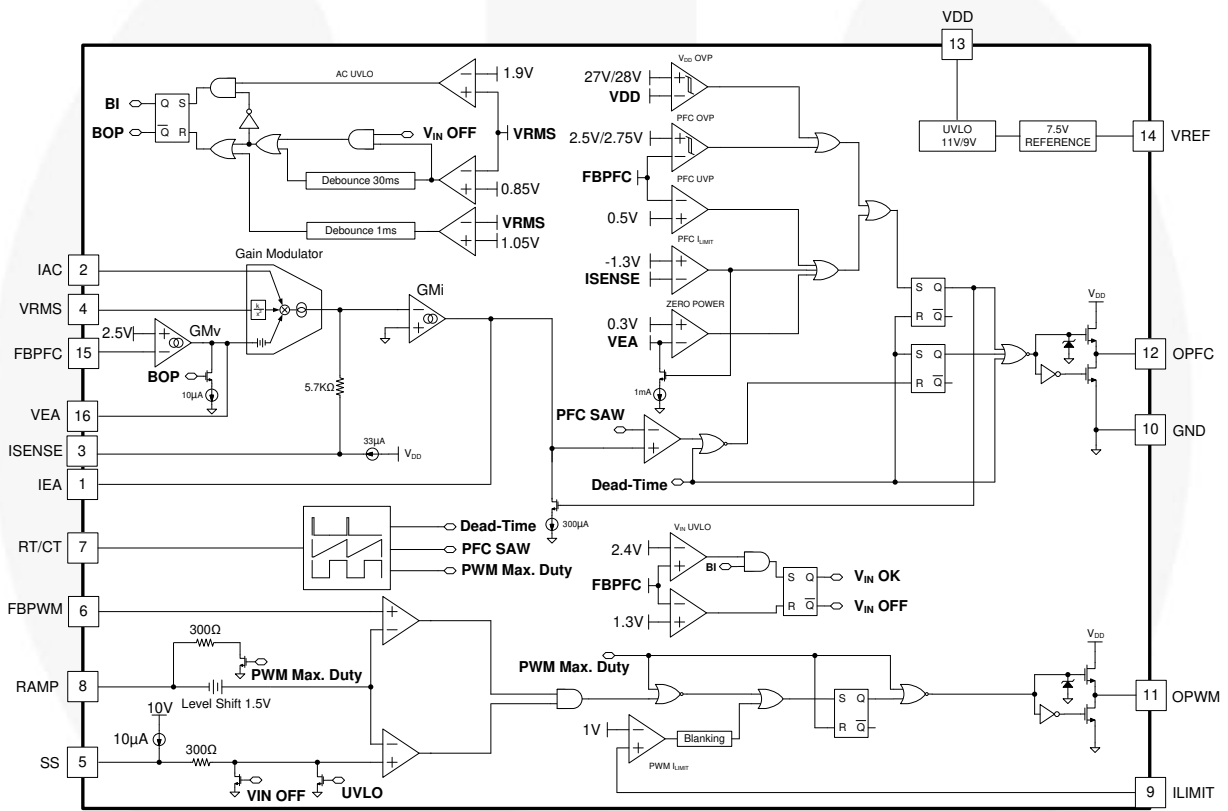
VDD
13
UVLO 11V/9V
7.5V REFERENCE
14 VREF
AC UVLO
1.9V
BI
Q S
$\overline{Q}$ R
BOP
$V_{IN}$ OFF
VRMS
Debounce 30ms
0.85V
Debounce 1ms
VRMS
1.05V
$V_{DD}$ OVP
27V/28V
VDD
PFC OVP
2.5V/2.75V
FBPFC
PFC UVP
0.5V
PFC $I_{LIMIT}$
-1.3V
ISENSE
ZERO POWER
0.3V
VEA
1mA
Gain Modulator
IAC 2
VRMS 4
2.5V
FBPFC 15
GMv
BOP
10μA
VEA 16
ISENSE 3
IEA 1
GMi
5.7KΩ
33μA
$V_{DD}$
PFC SAW
Dead-Time
S Q
R $\overline{Q}$
S Q
R $\overline{Q}$
$V_{DD}$
12 OPFC
10 GND
300μA
RT/CT 7
Dead-Time
PFC SAW
PWM Max. Duty
$V_{IN}$ UVLO
2.4V
BI
FBPFC
1.3V
S Q
R $\overline{Q}$
$V_{IN}$ OK
$V_{IN}$ OFF
FBPWM 6
300Ω
PWM Max. Duty
RAMP 8
Level Shift 1.5V
10V
10μA
SS 5
300Ω
VIN OFF
UVLO
PWM Max. Duty
1V
Blanking
PWM $I_{LIMIT}$
S Q
R $\overline{Q}$
$V_{DD}$
11 OPWM
9 ILIMIT